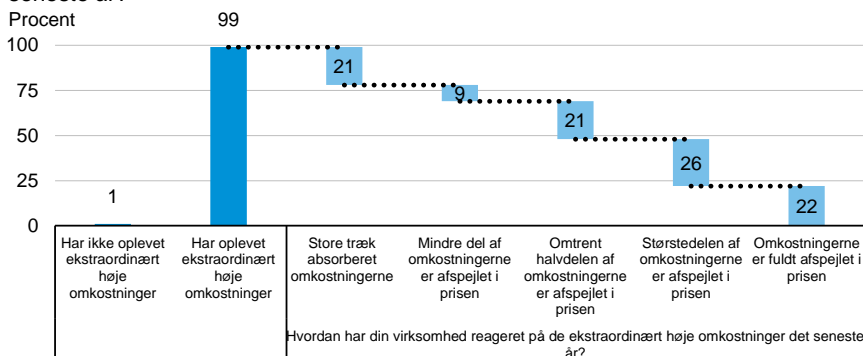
seneste år?
Procent
100
75
50
25
0
1
99
21
9
21
26
22
Har ikke oplevet ekstraordinært høje omkostninger
Har oplevet ekstraordinært høje omkostninger
Store træk absorberet omkostningerne
Mindre del af omkostningerne er afspejlet i prisen
Omtrent halvdelen af omkostningerne er afspejlet i prisen
Størstedelen af omkostningerne er afspejlet i prisen
Omkostningerne er fuldt afspejlet i prisen
Hvordan har din virksomhed reageret på de ekstraordinært høje omkostninger det seneste år?